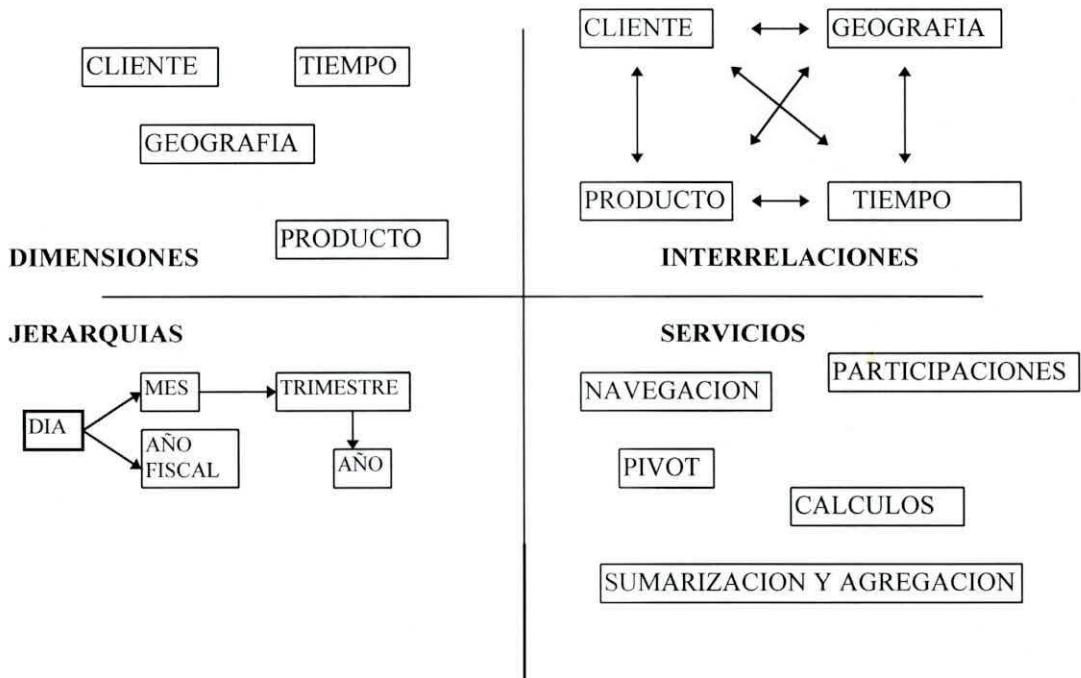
CLIENTE TIEMPO

GEOGRAFIA

PRODUCTO

DIMENSIONES

CLIENTE GEOGRAFIA

PRODUCTO TIEMPO

INTERRELACIONES

JERARQUIAS

DIA

MES

TRIMESTRE

AÑO FISCAL

AÑO

SERVICIOS

PARTICIPACIONES

NAVEGACION

PIVOT

CALCULOS

SUMARIZACION Y AGREGACION